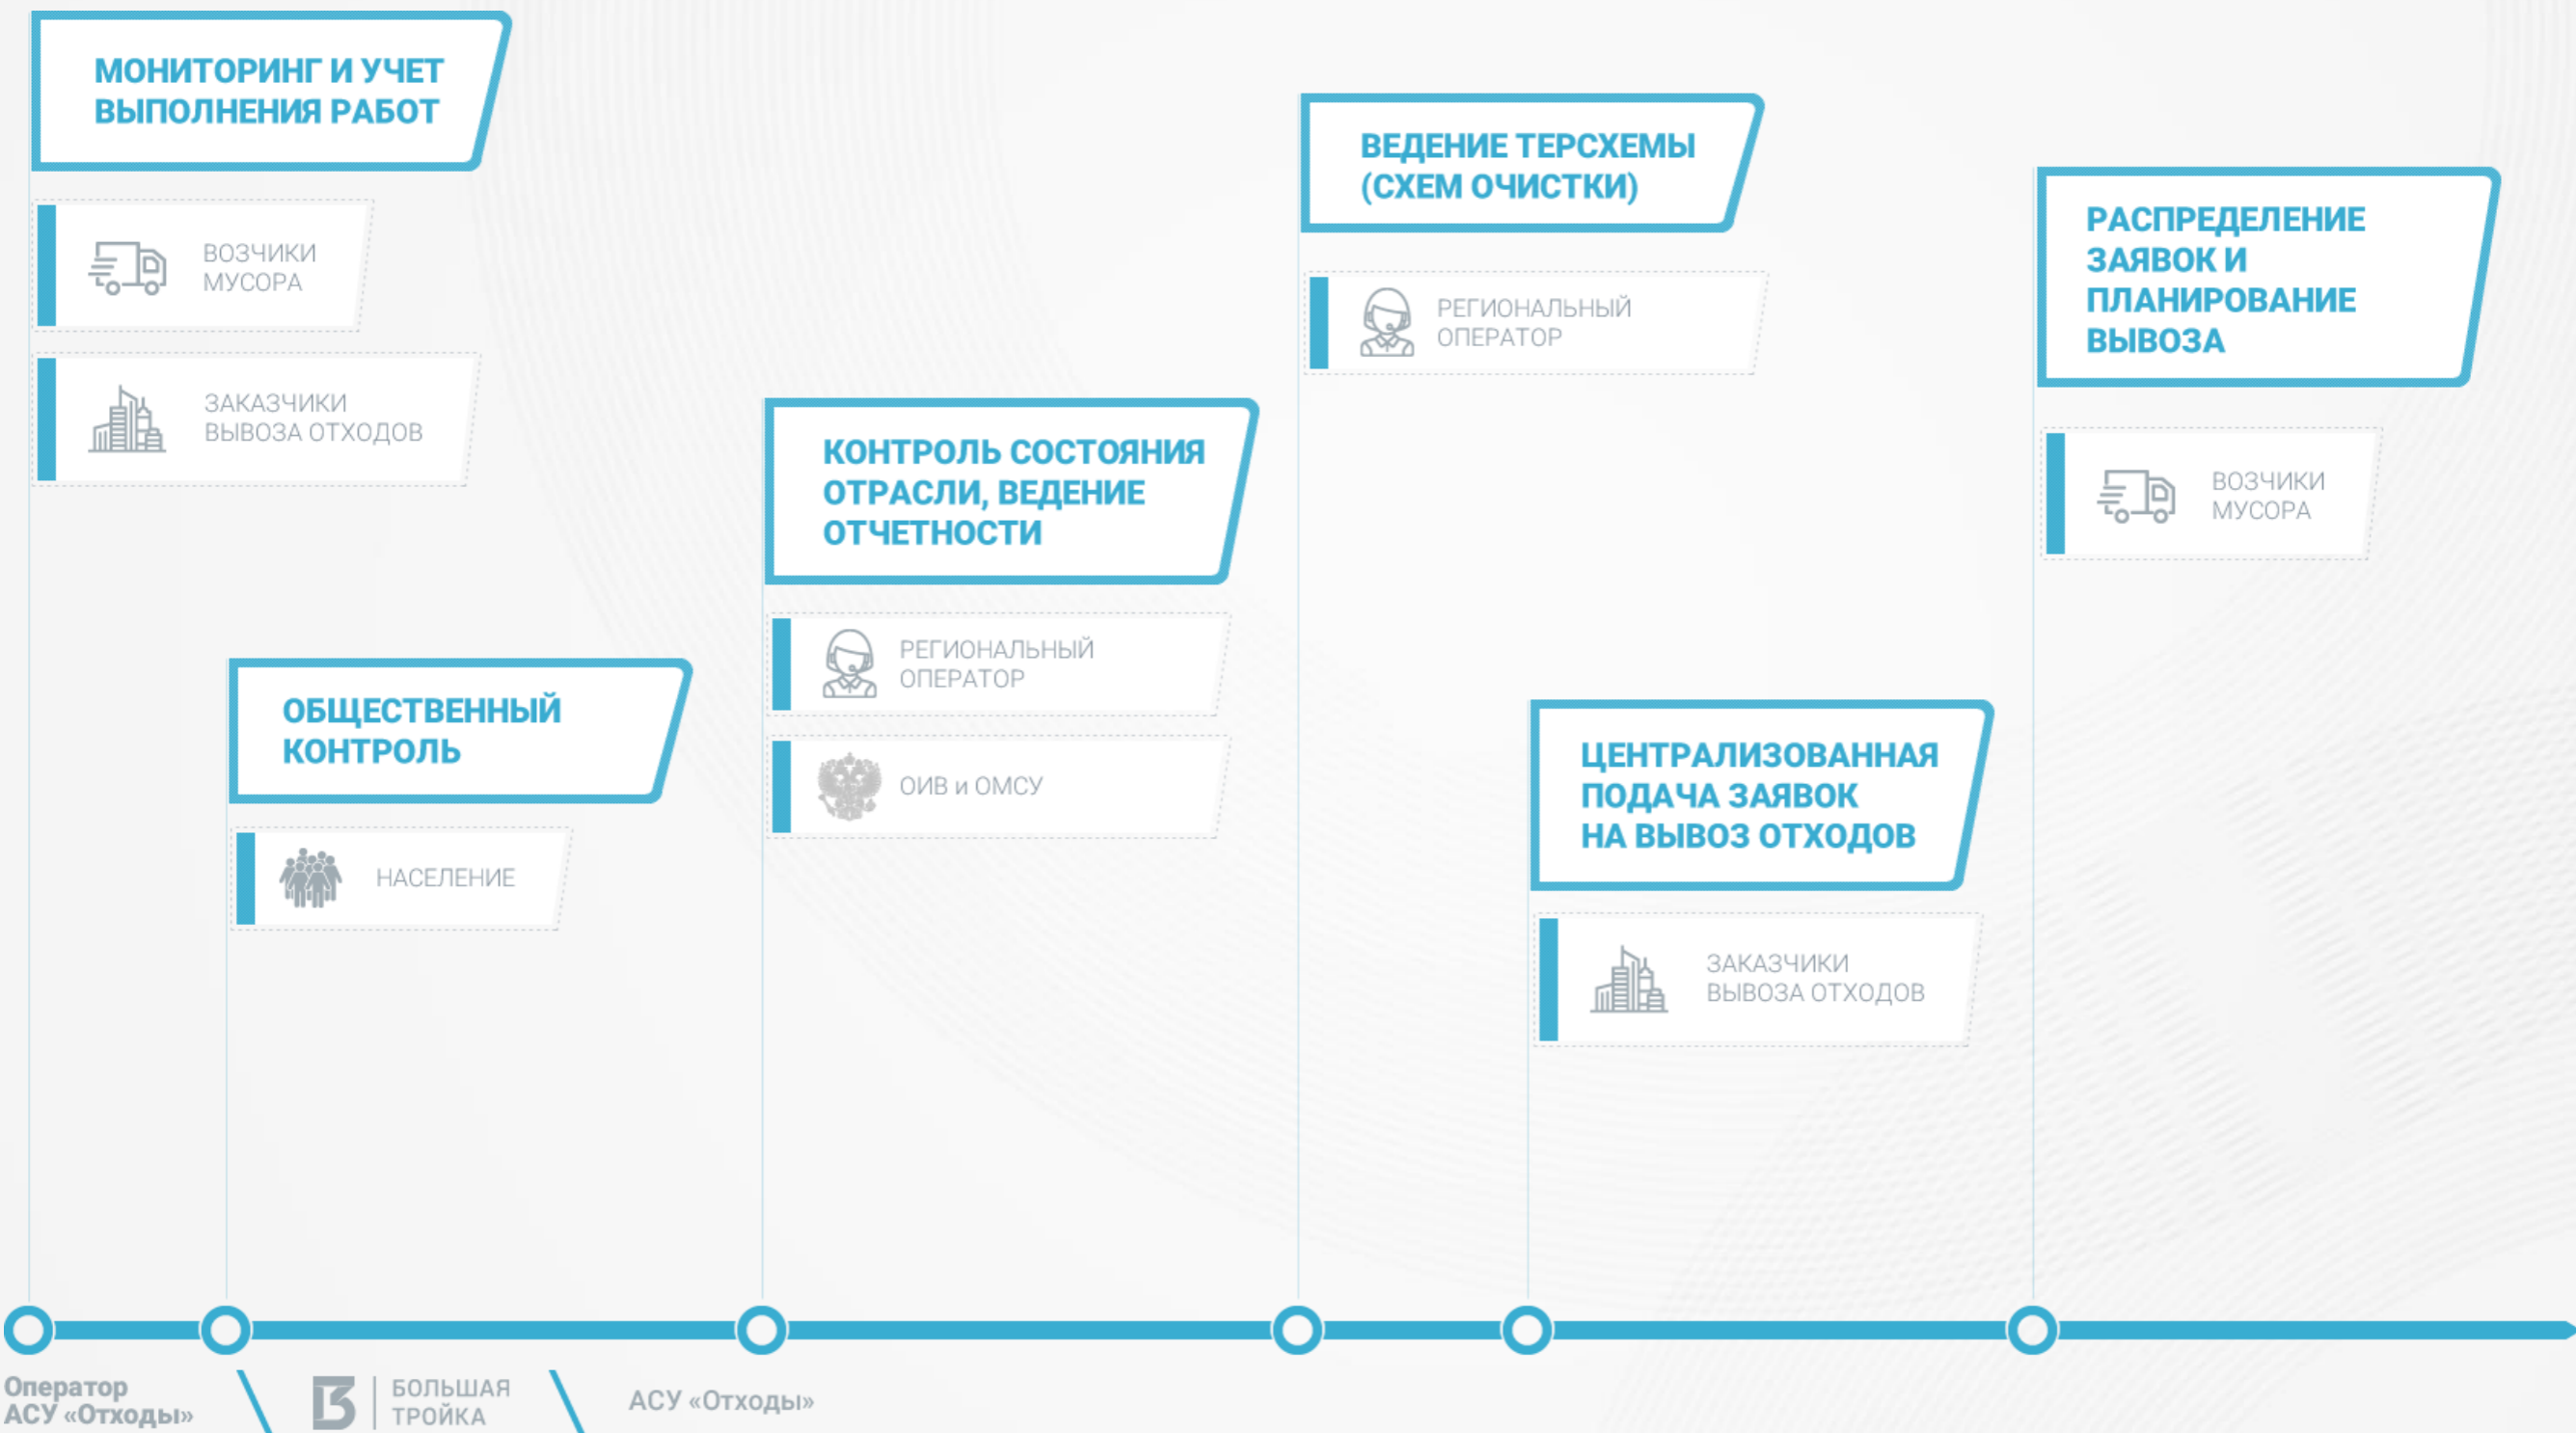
МОНИТОРИНГ И УЧЕТ ВЫПОЛНЕНИЯ РАБОТ

ВОЗЧИКИ МУСОРА

ЗАКАЗЧИКИ ВЫВОЗА ОТХОДОВ

ОБЩЕСТВЕННЫЙ КОНТРОЛЬ

НАСЕЛЕНИЕ

КОНТРОЛЬ СОСТОЯНИЯ ОТРАСЛИ, ВЕДЕНИЕ ОТЧЕТНОСТИ

РЕГИОНАЛЬНЫЙ ОПЕРАТОР

ОИВ и ОМСУ

ВЕДЕНИЕ ТЕРСХЕМЫ (СХЕМ ОЧИСТКИ)

РЕГИОНАЛЬНЫЙ ОПЕРАТОР

ЦЕНТРАЛИЗОВАННАЯ ПОДАЧА ЗАЯВОК НА ВЫВОЗ ОТХОДОВ

ЗАКАЗЧИКИ ВЫВОЗА ОТХОДОВ

РАСПРЕДЕЛЕНИЕ ЗАЯВОК И ПЛАНИРОВАНИЕ ВЫВОЗА

ВОЗЧИКИ МУСОРА

Оператор АСУ «Отходы»

БОЛЬШАЯ ТРОЙКА

АСУ «Отходы»